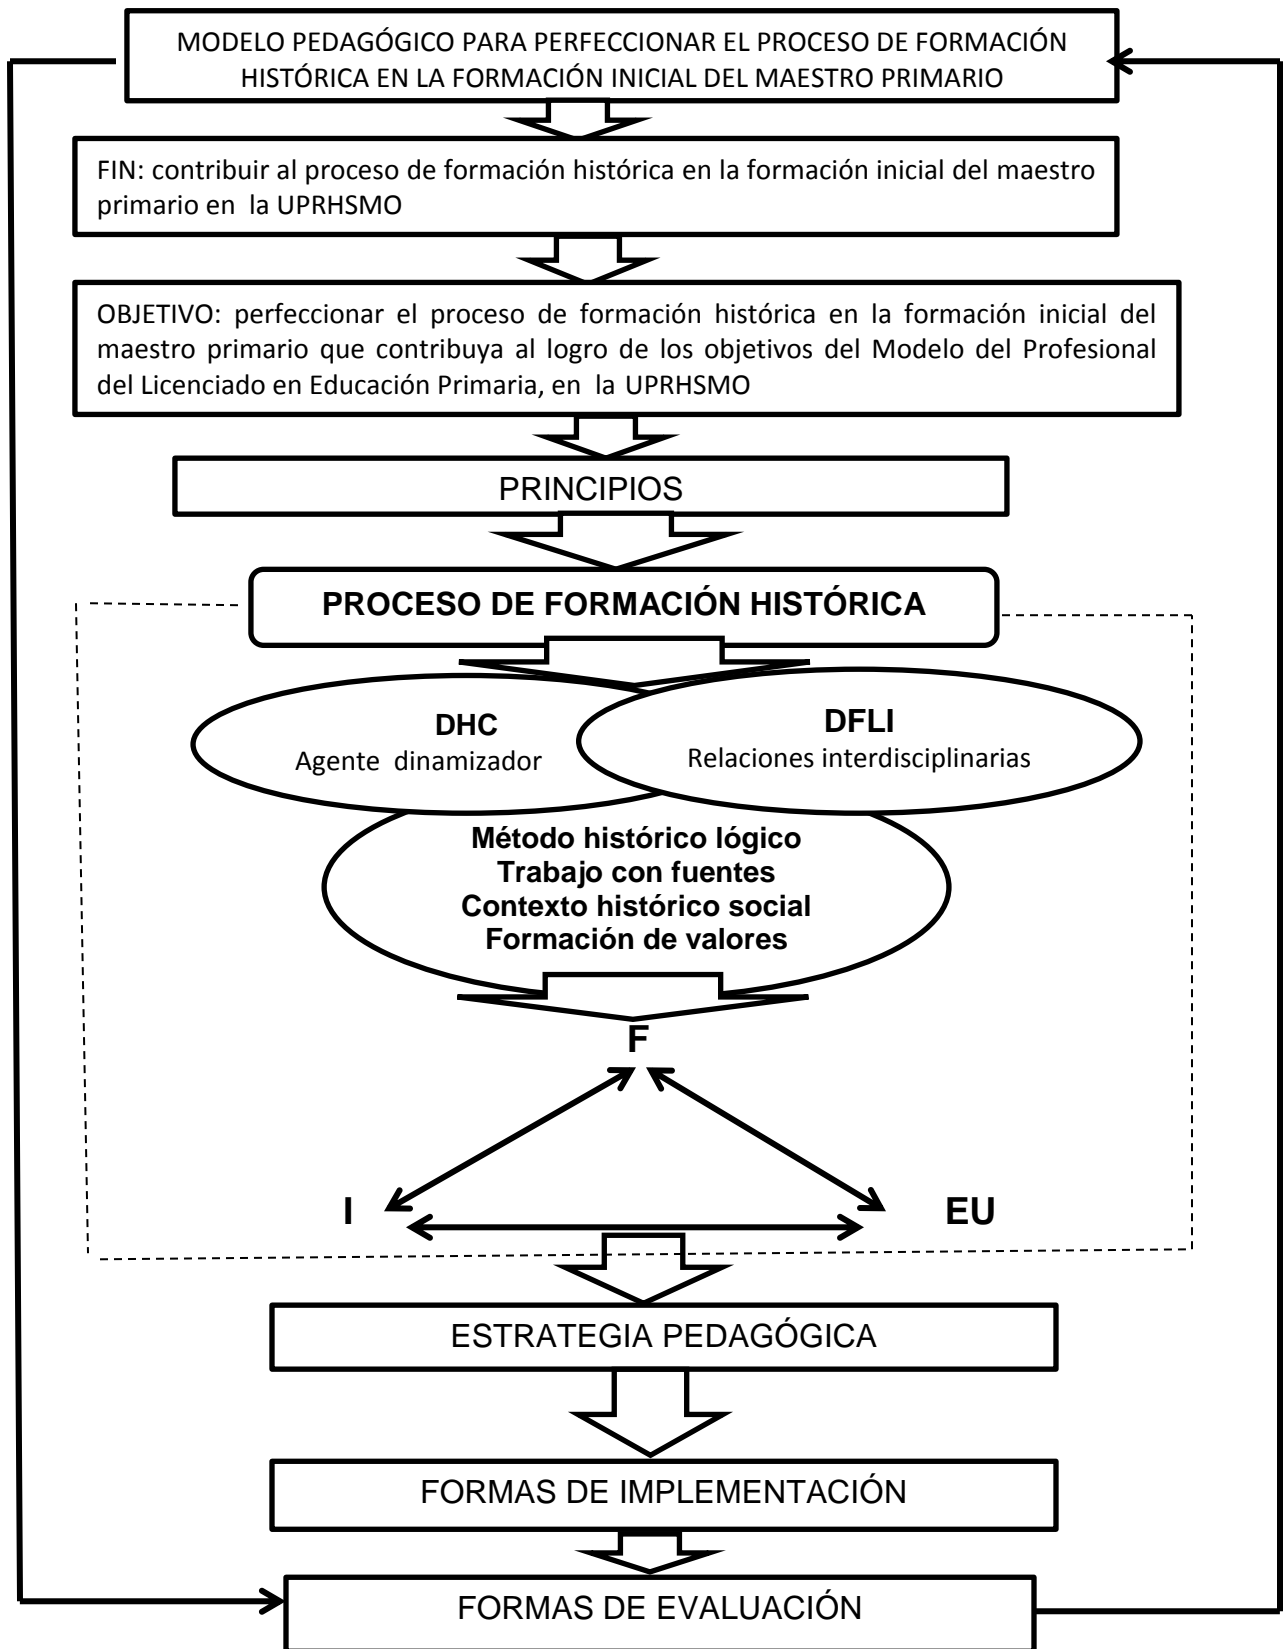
MODELO PEDAGÓGICO PARA PERFECCIONAR EL PROCESO DE FORMACIÓN HISTÓRICA EN LA FORMACIÓN INICIAL DEL MAESTRO PRIMARIO

FIN: contribuir al proceso de formación histórica en la formación inicial del maestro primario en la UPRHSMO

OBJETIVO: perfeccionar el proceso de formación histórica en la formación inicial del maestro primario que contribuya al logro de los objetivos del Modelo del Profesional del Licenciado en Educación Primaria, en la UPRHSMO

PRINCIPIOS

PROCESO DE FORMACIÓN HISTÓRICA

DHC
Agente dinamizador

DFLI
Relaciones interdisciplinarias

Método histórico lógico
Trabajo con fuentes
Contexto histórico social
Formación de valores

F

I

EU

ESTRATEGIA PEDAGÓGICA

FORMAS DE IMPLEMENTACIÓN

FORMAS DE EVALUACIÓN